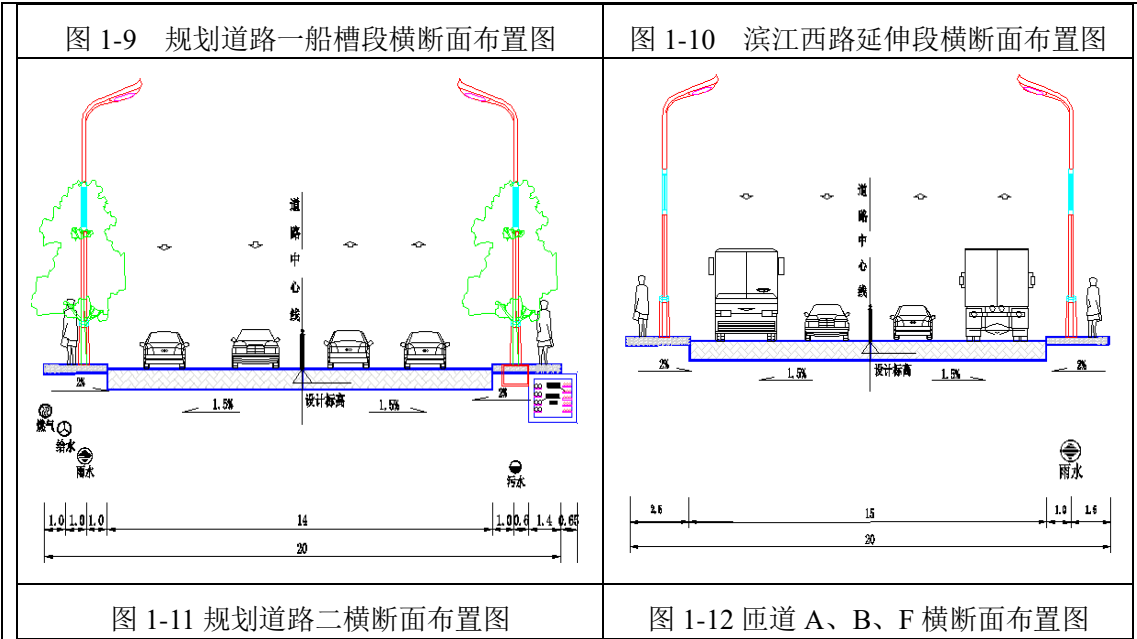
| 图 1-9 规划道路一船槽段横断面布置图 | 图 1-10 滨江西路延伸段横断面布置图 |
|---|---|
| 道路中心线<br>2%<br>1.5%<br>设计标高<br>1.5%<br>2%<br>燃气<br>给水<br>雨水<br>污水<br>1.0 1.0 1.0<br>14<br>1.0 0.6 1.4 0.65<br>20 | 道路中心线<br>2%<br>1.5%<br>设计标高<br>1.5%<br>2%<br>雨水<br>2.5<br>15<br>1.0 1.5<br>20 |
| 图 1-11 规划道路二横断面布置图 | 图 1-12 匝道 A、B、F 横断面布置图 |